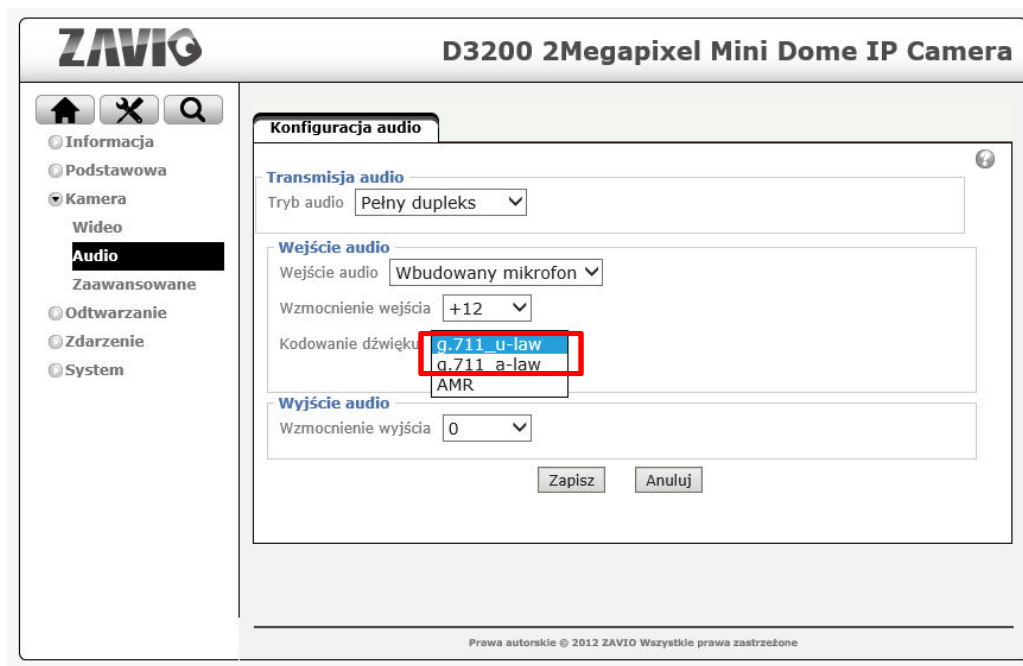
ZAVIO

D3200 2Megapixel Mini Dome IP Camera

Informacja
Podstawowa
Kamera
Wideo
Audio
Zaawansowane
Odtwarzanie
Zdarzenie
System

Konfiguracja audio

Transmisja audio
Tryb audio Pełny dupleks

Wejście audio
Wejście audio Wbudowany mikrofon
Wzmocnienie wejścia +12
Kodowanie dźwięku g.711_u-law
g.711_a-law
AMR

Wyjście audio
Wzmocnienie wyjścia 0

Zapisz Anuluj

Prawa autorskie © 2012 ZAVIO Wszystkie prawa zastrzeżone